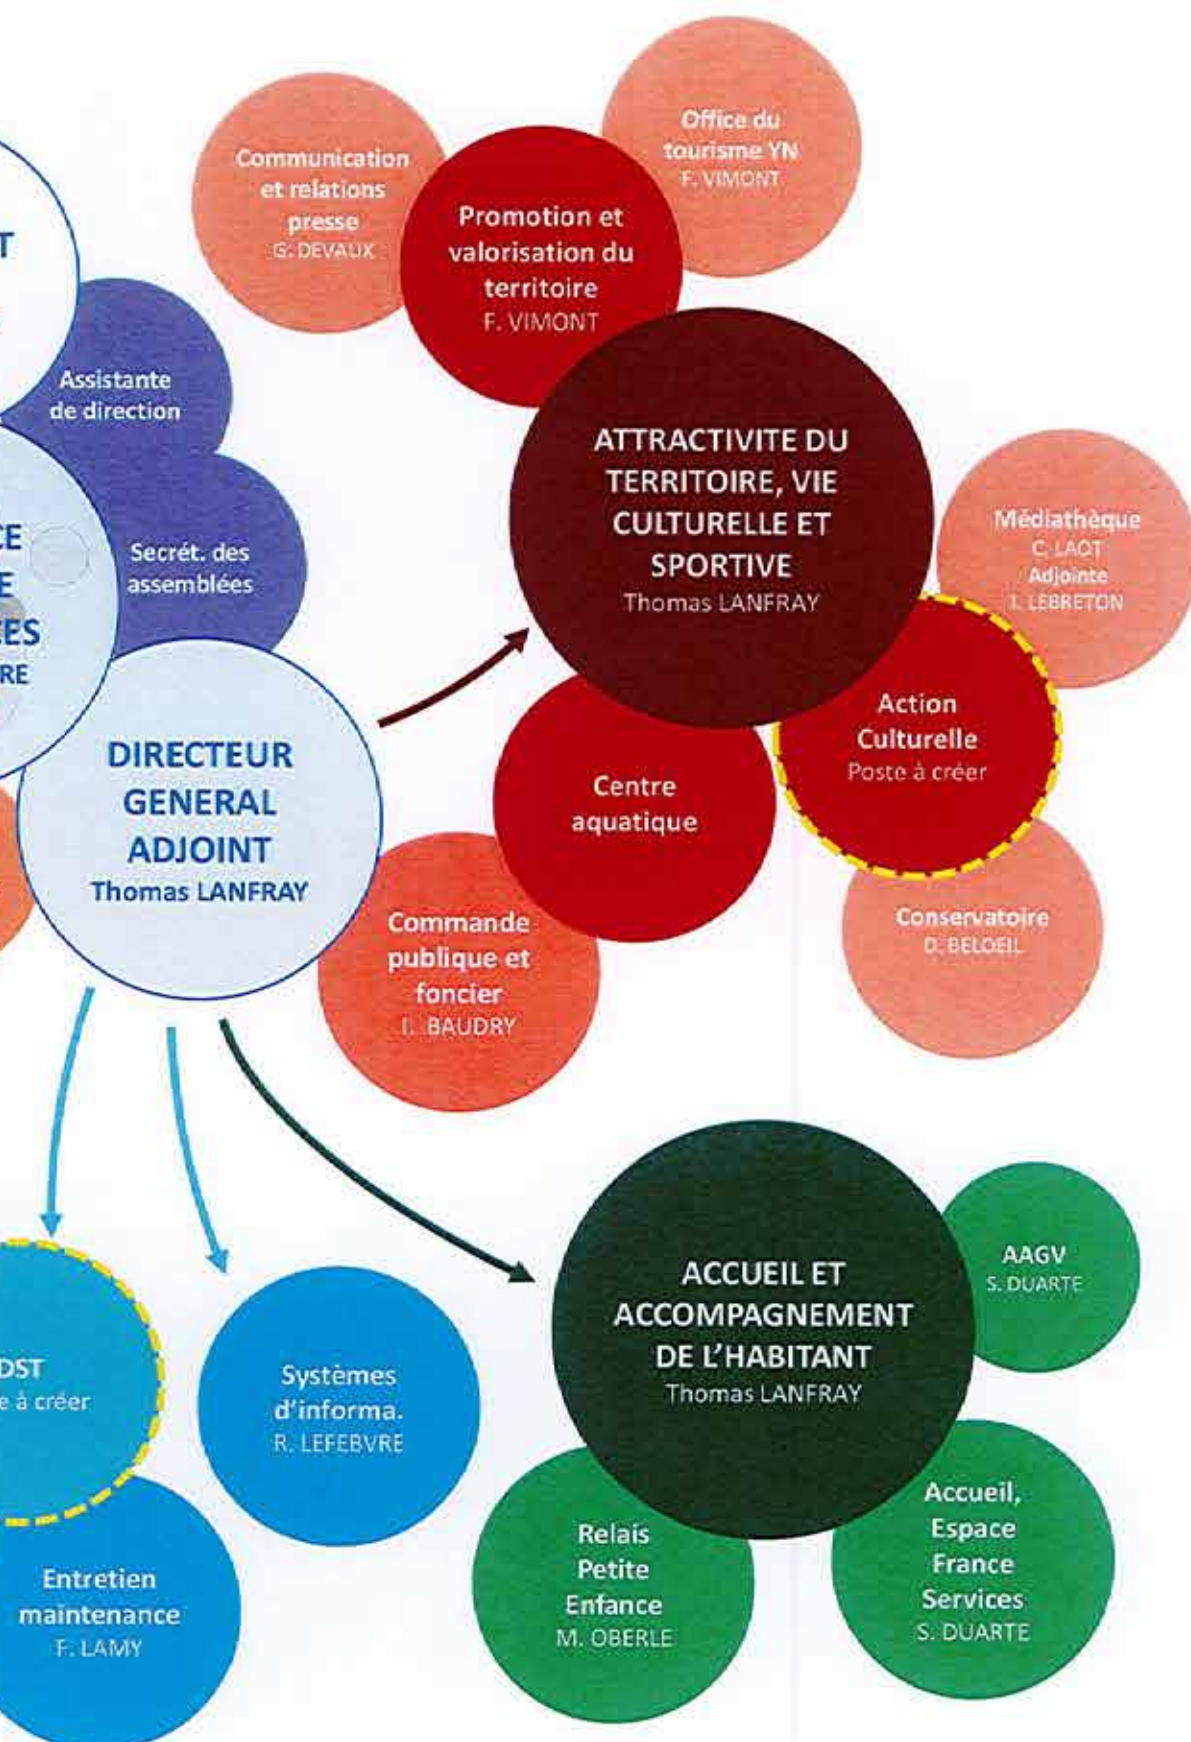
Communication et relations presse
G. DEVAUX

Office du tourisme YN
F. VIMONT

Promotion et valorisation du territoire
F. VIMONT

T

Assistante de direction

ATTRACTIVITE DU TERRITOIRE, VIE CULTURELLE ET SPORTIVE
Thomas LANFRAY

Médiathèque
C. LAOT
Adjointe
I. LEBRETON

CE
E
ES
RE

Secrét. des assemblées

Action Culturelle
Poste à créer

DIRECTEUR GENERAL ADJOINT
Thomas LANFRAY

Centre aquatique

Commande publique et foncier
I. BAUDRY

Conservatoire
D. BELOEIL

ACCUEIL ET ACCOMPAGNEMENT DE L'HABITANT
Thomas LANFRAY

AAGV
S. DUARTE

DST
e à créer

Systèmes d'informa.
R. LEFEBVRE

Accueil, Espace France Services
S. DUARTE

Relais Petite Enfance
M. OBERLE

Entretien maintenance
F. LAMY